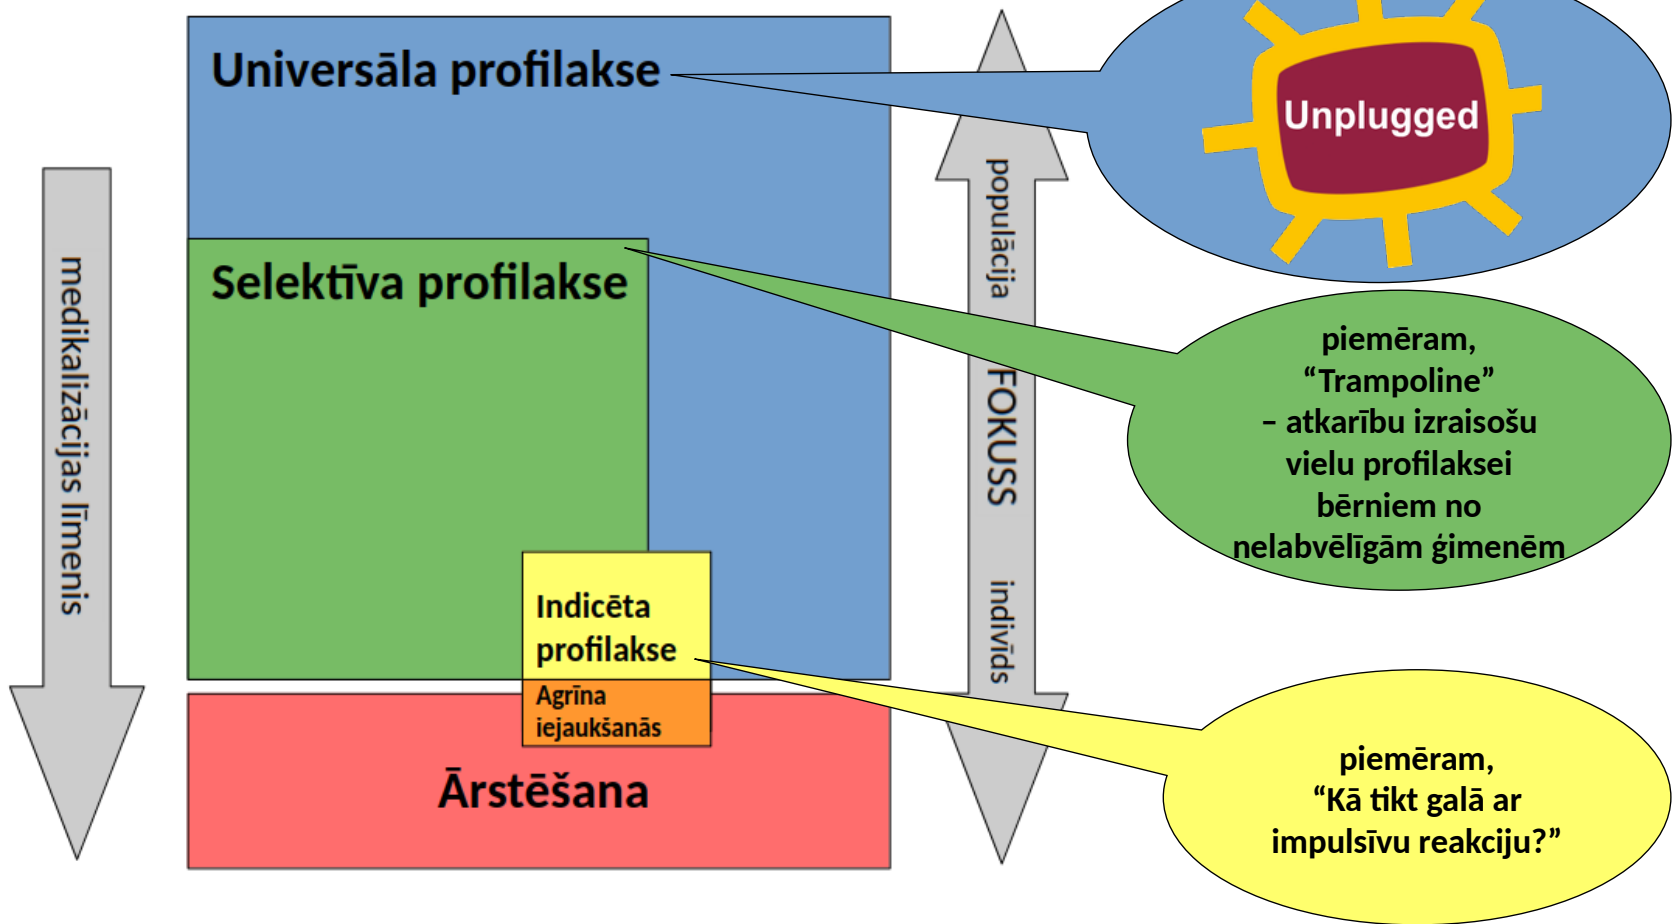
medikalizācijas līmenis

Universāla profilakse

Selektīva profilakse

Indicēta profilakse

Agrīna iejaukšanās

Ārstēšana

populācija

FOKUSS

indivīds

Unplugged

piemēram, “Trampoline” – atkarību izraisošu vielu profilaksei bērniem no nelabvēlīgām ģimenēm

piemēram, “Kā tikt galā ar impulsīvu reakciju?”